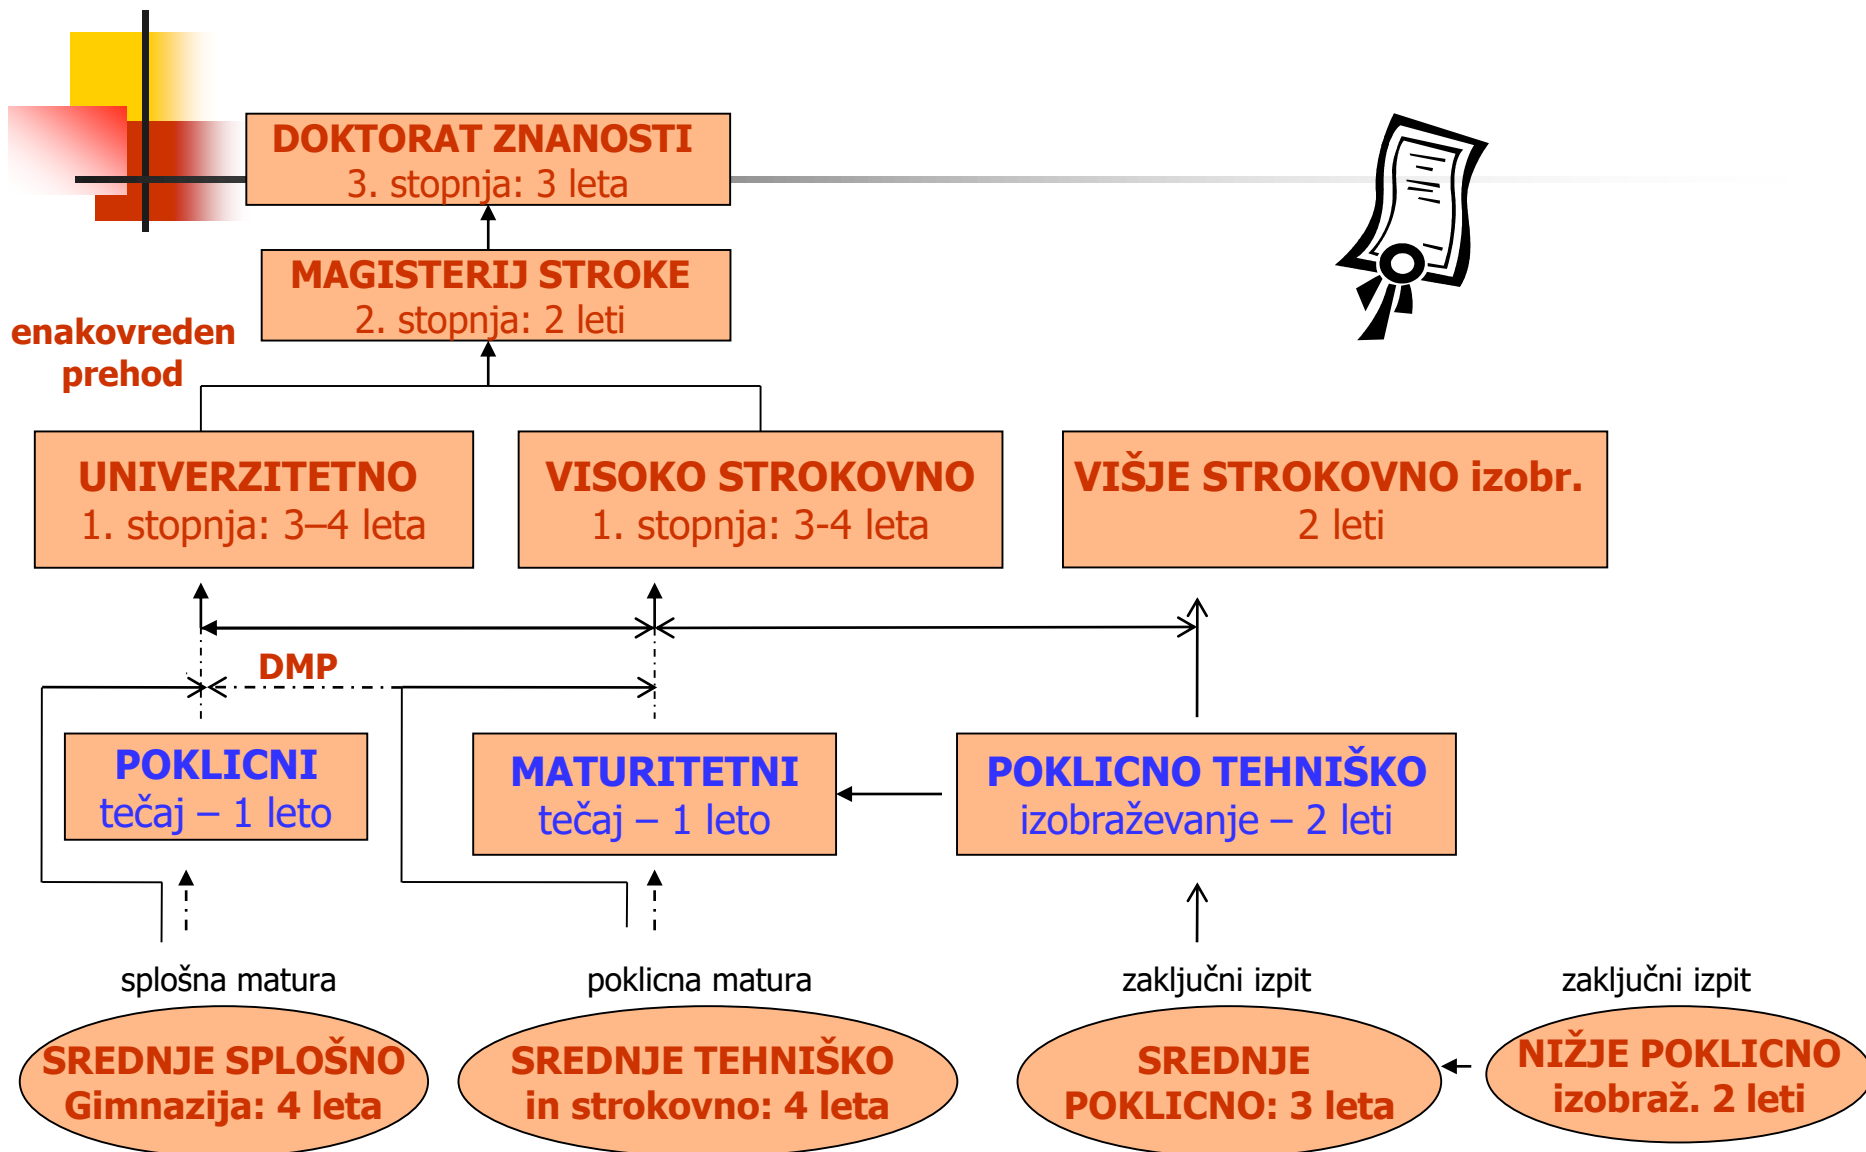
DOKTORAT ZNANOSTI
3. stopnja: 3 leta

MAGISTERIJ STROKE
2. stopnja: 2 leti

enakovreden prehod

UNIVERZITETNO
1. stopnja: 3–4 leta

VISOKO STROKOVNO
1. stopnja: 3-4 leta

VIŠJE STROKOVNO izobr.
2 leti

DMP

POKLICNI
tečaj – 1 leto

MATURITETNI
tečaj – 1 leto

POKLICNO TEHNIŠKO
izobraževanje – 2 leti

splošna matura

poklicna matura

zaključni izpit

zaključni izpit

SREDNJE SPLOŠNO
Gimnazija: 4 leta

SREDNJE TEHNIŠKO
in strokovno: 4 leta

SREDNJE
POKLICNO: 3 leta

NIŽJE POKLICNO
izobraž. 2 leti